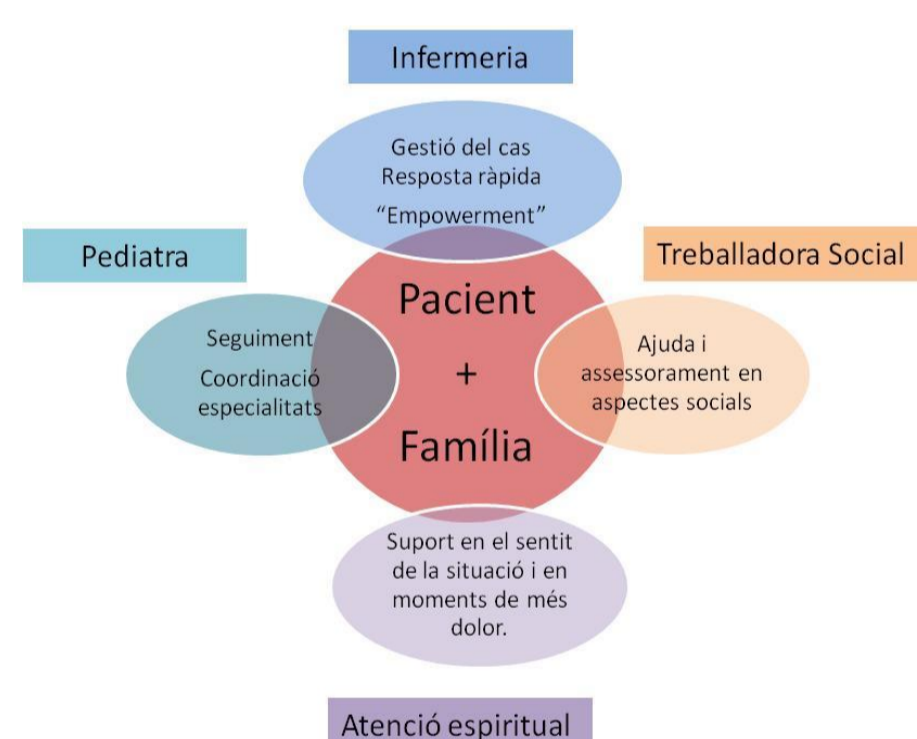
Infermeria

Gestió del cas
Resposta ràpida
"Empowerment"

Pediatra

Treballadora Social

Pacient
+
Família

Seguiment
Coordinació especialitats

Ajuda i assessorament en aspectes socials

Suport en el sentit de la situació i en moments de més dolor.

Atenció espiritual